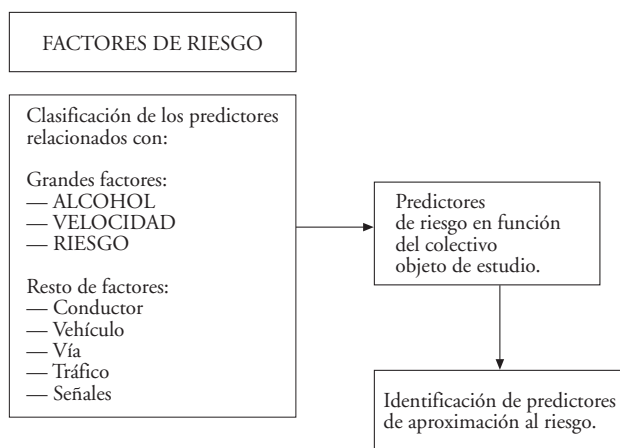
FACTORES DE RIESGO

Clasificación de los predictores relacionados con:

Grandes factores:
— ALCOHOL
— VELOCIDAD
— RIESGO

Resto de factores:
— Conductor
— Vehículo
— Vía
— Tráfico
— Señales

Predictores de riesgo en función del colectivo objeto de estudio.

Identificación de predictores de aproximación al riesgo.